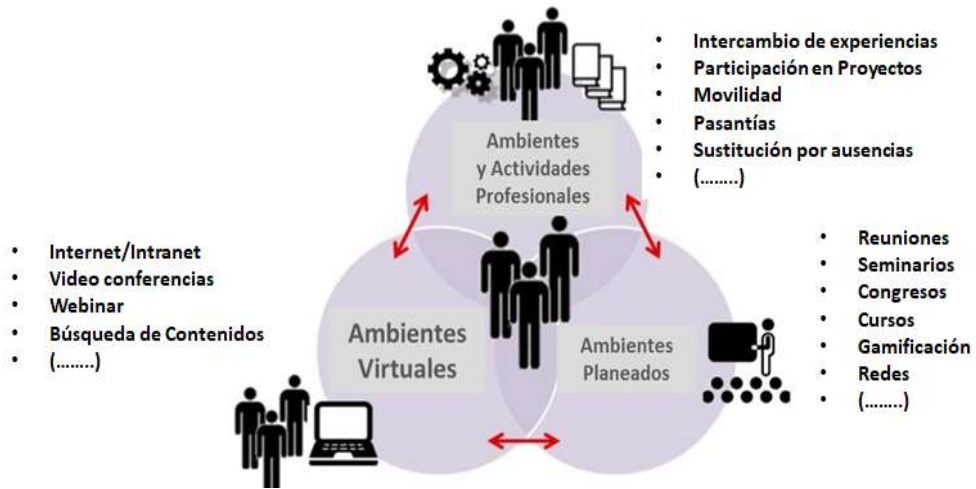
- Intercambio de experiencias
- Participación en Proyectos
- Movilidad
- Pasantías
- Sustitución por ausencias
- (........)

Ambientes y Actividades Profesionales

- Internet/Intranet
- Video conferencias
- Webinar
- Búsqueda de Contenidos
- (........)

- Reuniones
- Seminarios
- Congresos
- Cursos
- Gamificación
- Redes
- (........)

Ambientes Virtuales

Ambientes Planeados